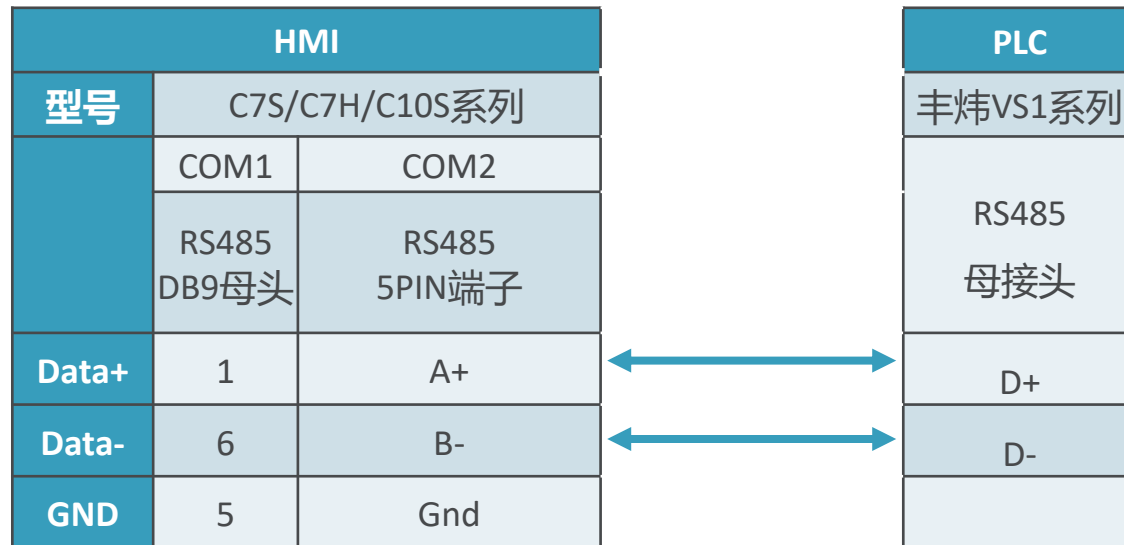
| HMI | | |
|---|---|---|
| 型号 | C7S/C7H/C10S系列 | |
| | COM1 | COM2 |
| | RS485 DB9母头 | RS485 5PIN端子 |
| Data+ | 1 | A+ |
| Data- | 6 | B- |
| GND | 5 | Gnd |

| PLC |
|---|
| 丰炜VS1系列 |
| RS485 母接头 |
| D+ |
| D- |
| |